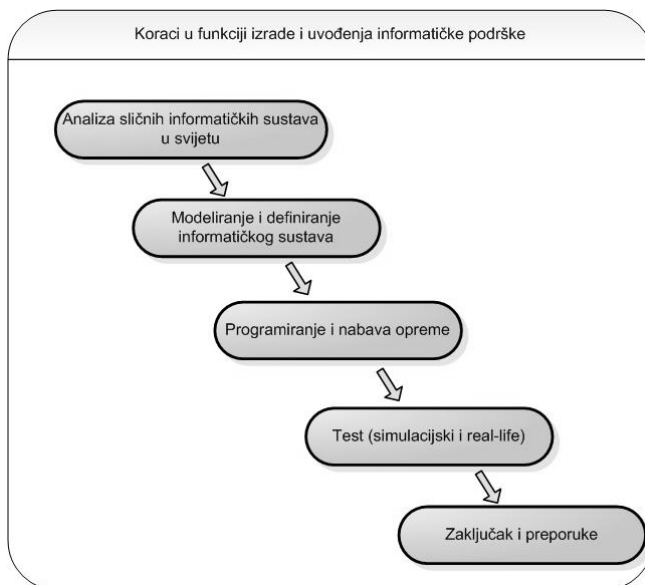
Koraci u funkciji izrade i uvođenja informatičke podrške

Analiza sličnih informatičkih sustava u svijetu

Modeliranje i definiranje informatičkog sustava

Programiranje i nabava opreme

Test (simulacijski i real-life)

Zaključak i preporuke